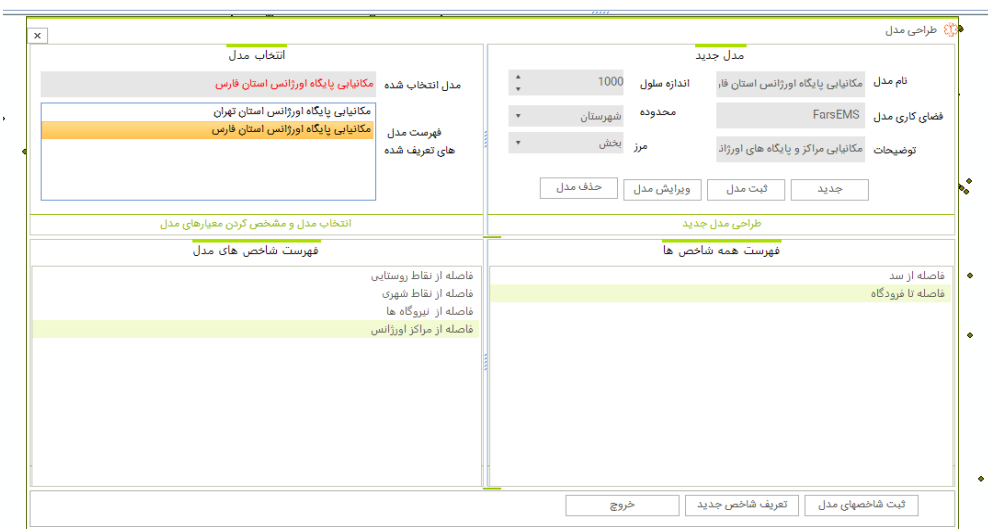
طراحی مدل
×

مدل جدید
نام مدل
مکانیابی پایگاه اورژانس استان فا
اندازه سلول
1000
فضای کاری مدل
FarsEMS
محدوده
شهرستان
توضیحات
مکانیابی مراکز و پایگاه های اورژاذ
مرز
بخش
جدید
ثبت مدل
ویرایش مدل
حذف مدل
طراحی مدل جدید

انتخاب مدل
مدل انتخاب شده
مکانیابی پایگاه اورژانس استان فارس
فهرست مدل های تعریف شده
مکانیابی پایگاه اورژانس استان تهران
مکانیابی پایگاه اورژانس استان فارس
انتخاب مدل و مشخص کردن معیارهای مدل

فهرست همه شاخص ها
فاصله از سد
فاصله تا فرودگاه

فهرست شاخص های مدل
فاصله از نقاط روستایی
فاصله از نقاط شهری
فاصله از نیروگاه ها
فاصله از مراکز اورژانس

ثبت شاخصهای مدل
تعریف شاخص جدید
خروج